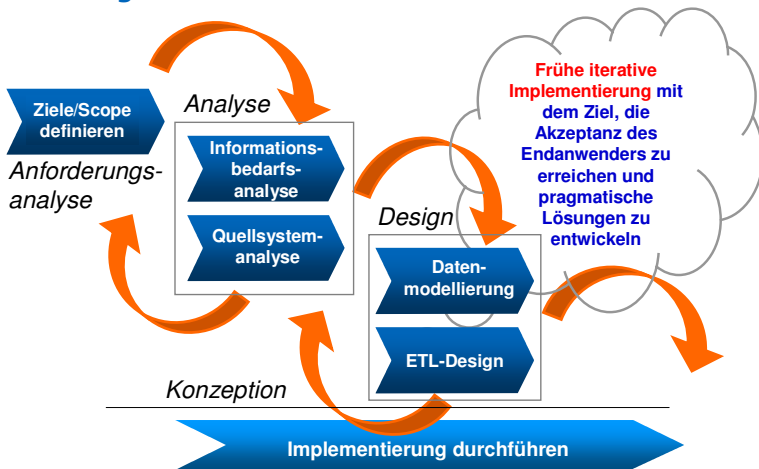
Ziele/Scope definieren

Anforderungsanalyse

Analyse

Informationsbedarfsanalyse

Quellsystemanalyse

Design

Datenmodellierung

ETL-Design

Frühe iterative Implementierung mit dem Ziel, die Akzeptanz des Endanwenders zu erreichen und pragmatische Lösungen zu entwickeln

Konzeption

Implementierung durchführen